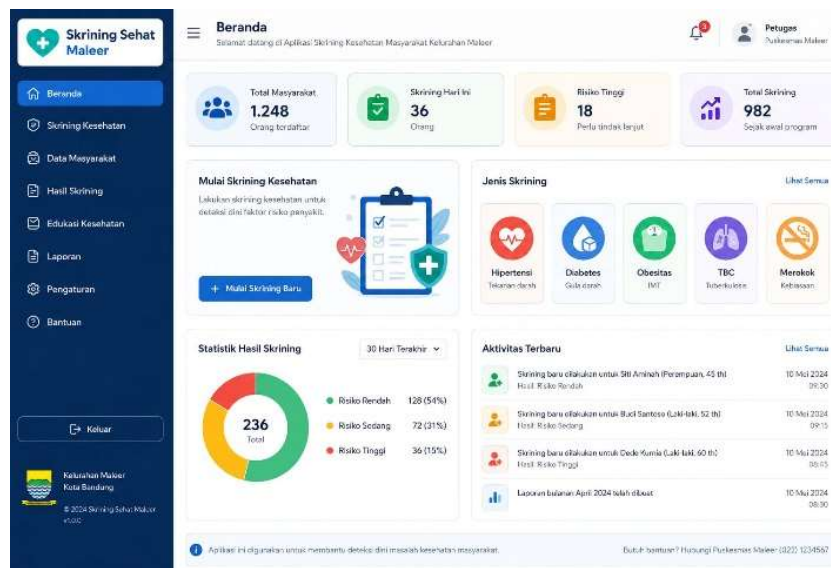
Skrining Sehat Maleer

Beranda
Skrining Kesehatan
Data Masyarakat
Hasil Skrining
Edukasi Kesehatan
Laporan
Pengaturan
Bantuan

Keluar

Kelurahan Maleer
Kota Bandung

© 2024 Skrining Sehat Maleer v1.0.0

Beranda
Selamat datang di Aplikasi Skrining Kesehatan Masyarakat Kelurahan Maleer

3

Petugas
Puskesmas Maleer

Total Masyarakat
1.248
Orang terdaftar

Skrining Hari Ini
36
Orang

Risiko Tinggi
18
Perlu tindak lanjut

Total Skrining
982
Sejak awal program

Mulai Skrining Kesehatan
Lakukan skrining kesehatan untuk deteksi dini faktor risiko penyakit.

+ Mulai Skrining Baru

Jenis Skrining
Lihat Semua

Hipertensi
Tekanan darah

Diabetes
Gula darah

Obesitas
IMT

TBC
Tuberkulosis

Merokok
Kebiasaan

Statistik Hasil Skrining
30 Hari Terakhir

236
Total

| | |
|---|---|
| Risiko Rendah | 128 (54%) |
| Risiko Sedang | 72 (31%) |
| Risiko Tinggi | 36 (15%) |

Aktivitas Terbaru
Lihat Semua

Skrining baru dilakukan untuk Siti Aminah (Perempuan, 45 th)
Hasil: Risiko Rendah
10 Mei 2024
09:30

Skrining baru dilakukan untuk Budi Santoso (Laki-laki, 52 th)
Hasil: Risiko Sedang
10 Mei 2024
09:15

Skrining baru dilakukan untuk Dede Kurnia (Laki-laki, 60 th)
Hasil: Risiko Tinggi
10 Mei 2024
08:45

Laporan bulanan April 2024 telah dibuat
10 Mei 2024
08:30

Aplikasi ini digunakan untuk membantu deteksi dini masalah kesehatan masyarakat.

Butuh bantuan? Hubungi Puskesmas Maleer (022) 1234567